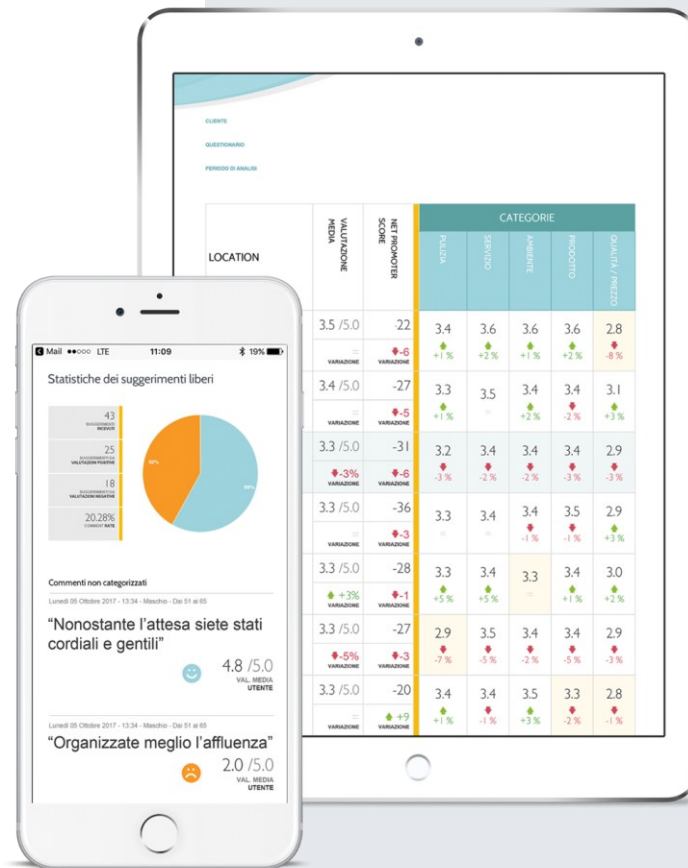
CLIENTE

QUESTIONARIO

PERIODO DI ANALISI

| LOCATION | VALUTAZIONE MEDIA | NET PROMOTER SCORE | PULIZIA | SERVIZIO | AMBIENTE | PRODOTTO | QUALITÀ / PREZZO |
|---|---|---|---|---|---|---|---|
| | 3.5 /5.0 VARIAZIONE | -22 -6 VARIAZIONE | 3.4 +1 % | 3.6 +2 % | 3.6 +1 % | 3.6 +2 % | 2.8 -8 % |
| | 3.4 /5.0 VARIAZIONE | -27 -5 VARIAZIONE | 3.3 +1 % | 3.5 | 3.4 +2 % | 3.4 -2 % | 3.1 +3 % |
| | 3.3 /5.0 -3% VARIAZIONE | -31 -6 VARIAZIONE | 3.2 -3 % | 3.4 -2 % | 3.4 -2 % | 3.4 -3 % | 2.9 -3 % |
| | 3.3 /5.0 VARIAZIONE | -36 -3 VARIAZIONE | 3.3 | 3.4 | 3.4 -1 % | 3.5 -1 % | 2.9 +3 % |
| | 3.3 /5.0 +3% VARIAZIONE | -28 -1 VARIAZIONE | 3.3 +5 % | 3.4 +5 % | 3.3 | 3.4 +1 % | 3.0 +2 % |
| | 3.3 /5.0 -5% VARIAZIONE | -27 -3 VARIAZIONE | 2.9 -7 % | 3.5 -5 % | 3.4 -2 % | 3.4 -5 % | 2.9 -3 % |
| | 3.3 /5.0 VARIAZIONE | -20 +9 VARIAZIONE | 3.4 +1 % | 3.4 -1 % | 3.5 +3 % | 3.3 -2 % | 2.8 -1 % |

CATEGORIE

Mail ●●○○○ LTE 11:09 19%

Statistiche dei suggerimenti liberi

43 SUGGERIMENTI RICEVUTI
25 SUGGERIMENTI DA VALUTAZIONI POSITIVE
18 SUGGERIMENTI DA VALUTAZIONI NEGATIVE
20.28% COMMENT RATE

Commenti non categorizzati

Lunedì 05 Ottobre 2017 - 13:34 - Maschio - Dai 51 ai 65

“Nonostante l’attesa siete stati cordiali e gentili”

4.8 /5.0 VAL. MEDIA UTENTE

Lunedì 05 Ottobre 2017 - 13:34 - Maschio - Dai 51 ai 65

“Organizzate meglio l’affluenza”

2.0 /5.0 VAL. MEDIA UTENTE